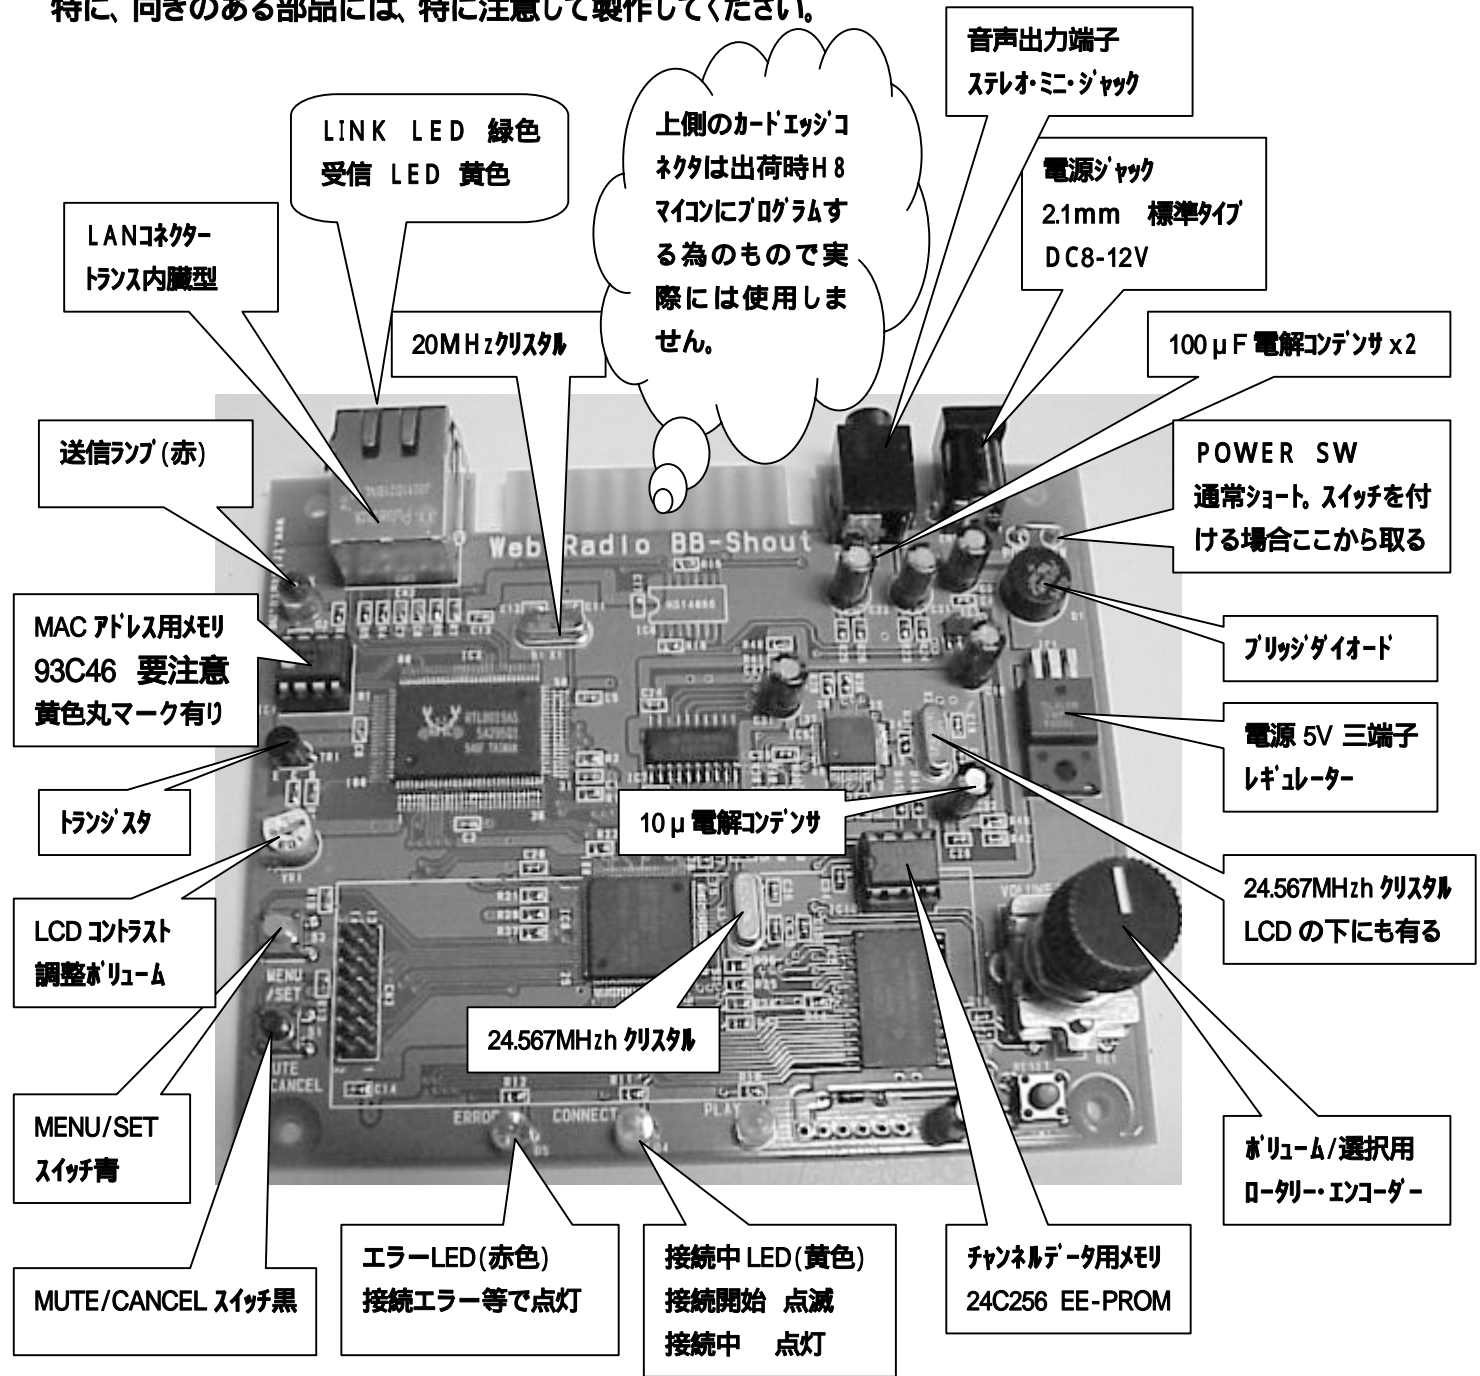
特に、向きのある部品には、特に注意して製作してください。

LINK LED 緑色
受信 LED 黄色

LANコネクター
トランス内臓型

上側のカードエッジコネクタは出荷時H8マイコンにプログラムする為のもので実際には使用しません。

音声出力端子
ステレオ・ミニ・ジャック

電源ジャック
2.1mm 標準タイプ
DC8-12V

20MHzクリスタル

100μF 電解コンデンサ x2

送信ランプ(赤)

POWER SW
通常ショート。スイッチを付ける場合ここから取る

Web Radio BB-Shout

MAC アドレス用メモリ
93C46 要注意
黄色丸マーク有り

ブリッジダイオード

電源 5V 三端子
レギュレーター

トランジスタ

10μ電解コンデンサ

24.567MHzh クリスタル
LCD の下にも有る

LCD コントラスト
調整ボリューム

MENU /SET

24.567MHzh クリスタル

VOLUME

MUTE CANCEL

ERROR CONNECT PLAY

MENU/SET
スイッチ青

ボリューム/選択用
ロータリー・エンコーダー

MUTE/CANCEL スイッチ黒

エラーLED(赤色)
接続エラー等で点灯

接続中 LED(黄色)
接続開始 点滅
接続中 点灯

チャンネルデータ用メモリ
24C256 EE-PROM